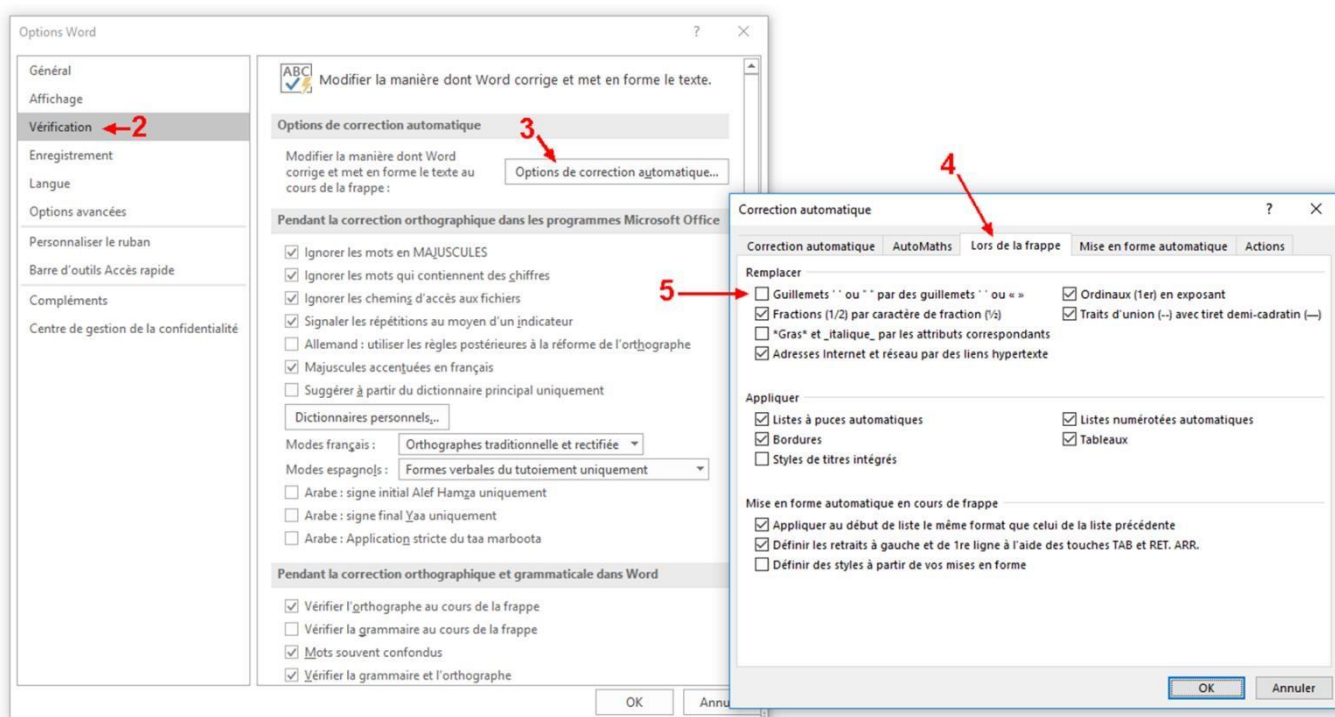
Options Word

?

Général
Affichage
Vérification 2
Enregistrement
Langue
Options avancées
Personnaliser le ruban
Barre d'outils Accès rapide
Compléments
Centre de gestion de la confidentialité

Modifier la manière dont Word corrige et met en forme le texte.

Options de correction automatique

3

Modifier la manière dont Word corrige et met en forme le texte au cours de la frappe :

Options de correction automatique...

Pendant la correction orthographique dans les programmes Microsoft Office

Ignorer les mots en MAJUSCULES
Ignorer les mots qui contiennent des chiffres
Ignorer les chemins d'accès aux fichiers
Signaler les répétitions au moyen d'un indicateur
Allemand : utiliser les règles postérieures à la réforme de l'orthographe
Majuscules accentuées en français
Suggérer à partir du dictionnaire principal uniquement

Dictionnaires personnels...

Modes français : Orthographes traditionnelle et rectifiée
Modes espagnols : Formes verbales du tutoiement uniquement

Arabe : signe initial Alef Hamza uniquement
Arabe : signe final Yaa uniquement
Arabe : Application stricte du taa marboota

Pendant la correction orthographique et grammaticale dans Word

Vérifier l'orthographe au cours de la frappe
Vérifier la grammaire au cours de la frappe
Mots souvent confondus
Vérifier la grammaire et l'orthographe

OK
Annu

4

Correction automatique

?

Correction automatique | AutoMaths | Lors de la frappe | Mise en forme automatique | Actions

Remplacer

5

Guillemets ' ' ou " " par des guillemets ' ' ou « »
Ordinaux (1er) en exposant
Fractions (1/2) par caractère de fraction (½)
Traits d'union (--) avec tiret demi-cadratin (–)
*Gras* et _italique_ par les attributs correspondants
Adresses Internet et réseau par des liens hypertexte

Appliquer

Listes à puces automatiques
Listes numérotées automatiques
Bordures
Tableaux
Styles de titres intégrés

Mise en forme automatique en cours de frappe

Appliquer au début de liste le même format que celui de la liste précédente
Définir les retraits à gauche et de 1re ligne à l'aide des touches TAB et RET. ARR.
Définir des styles à partir de vos mises en forme

OK
Annuler